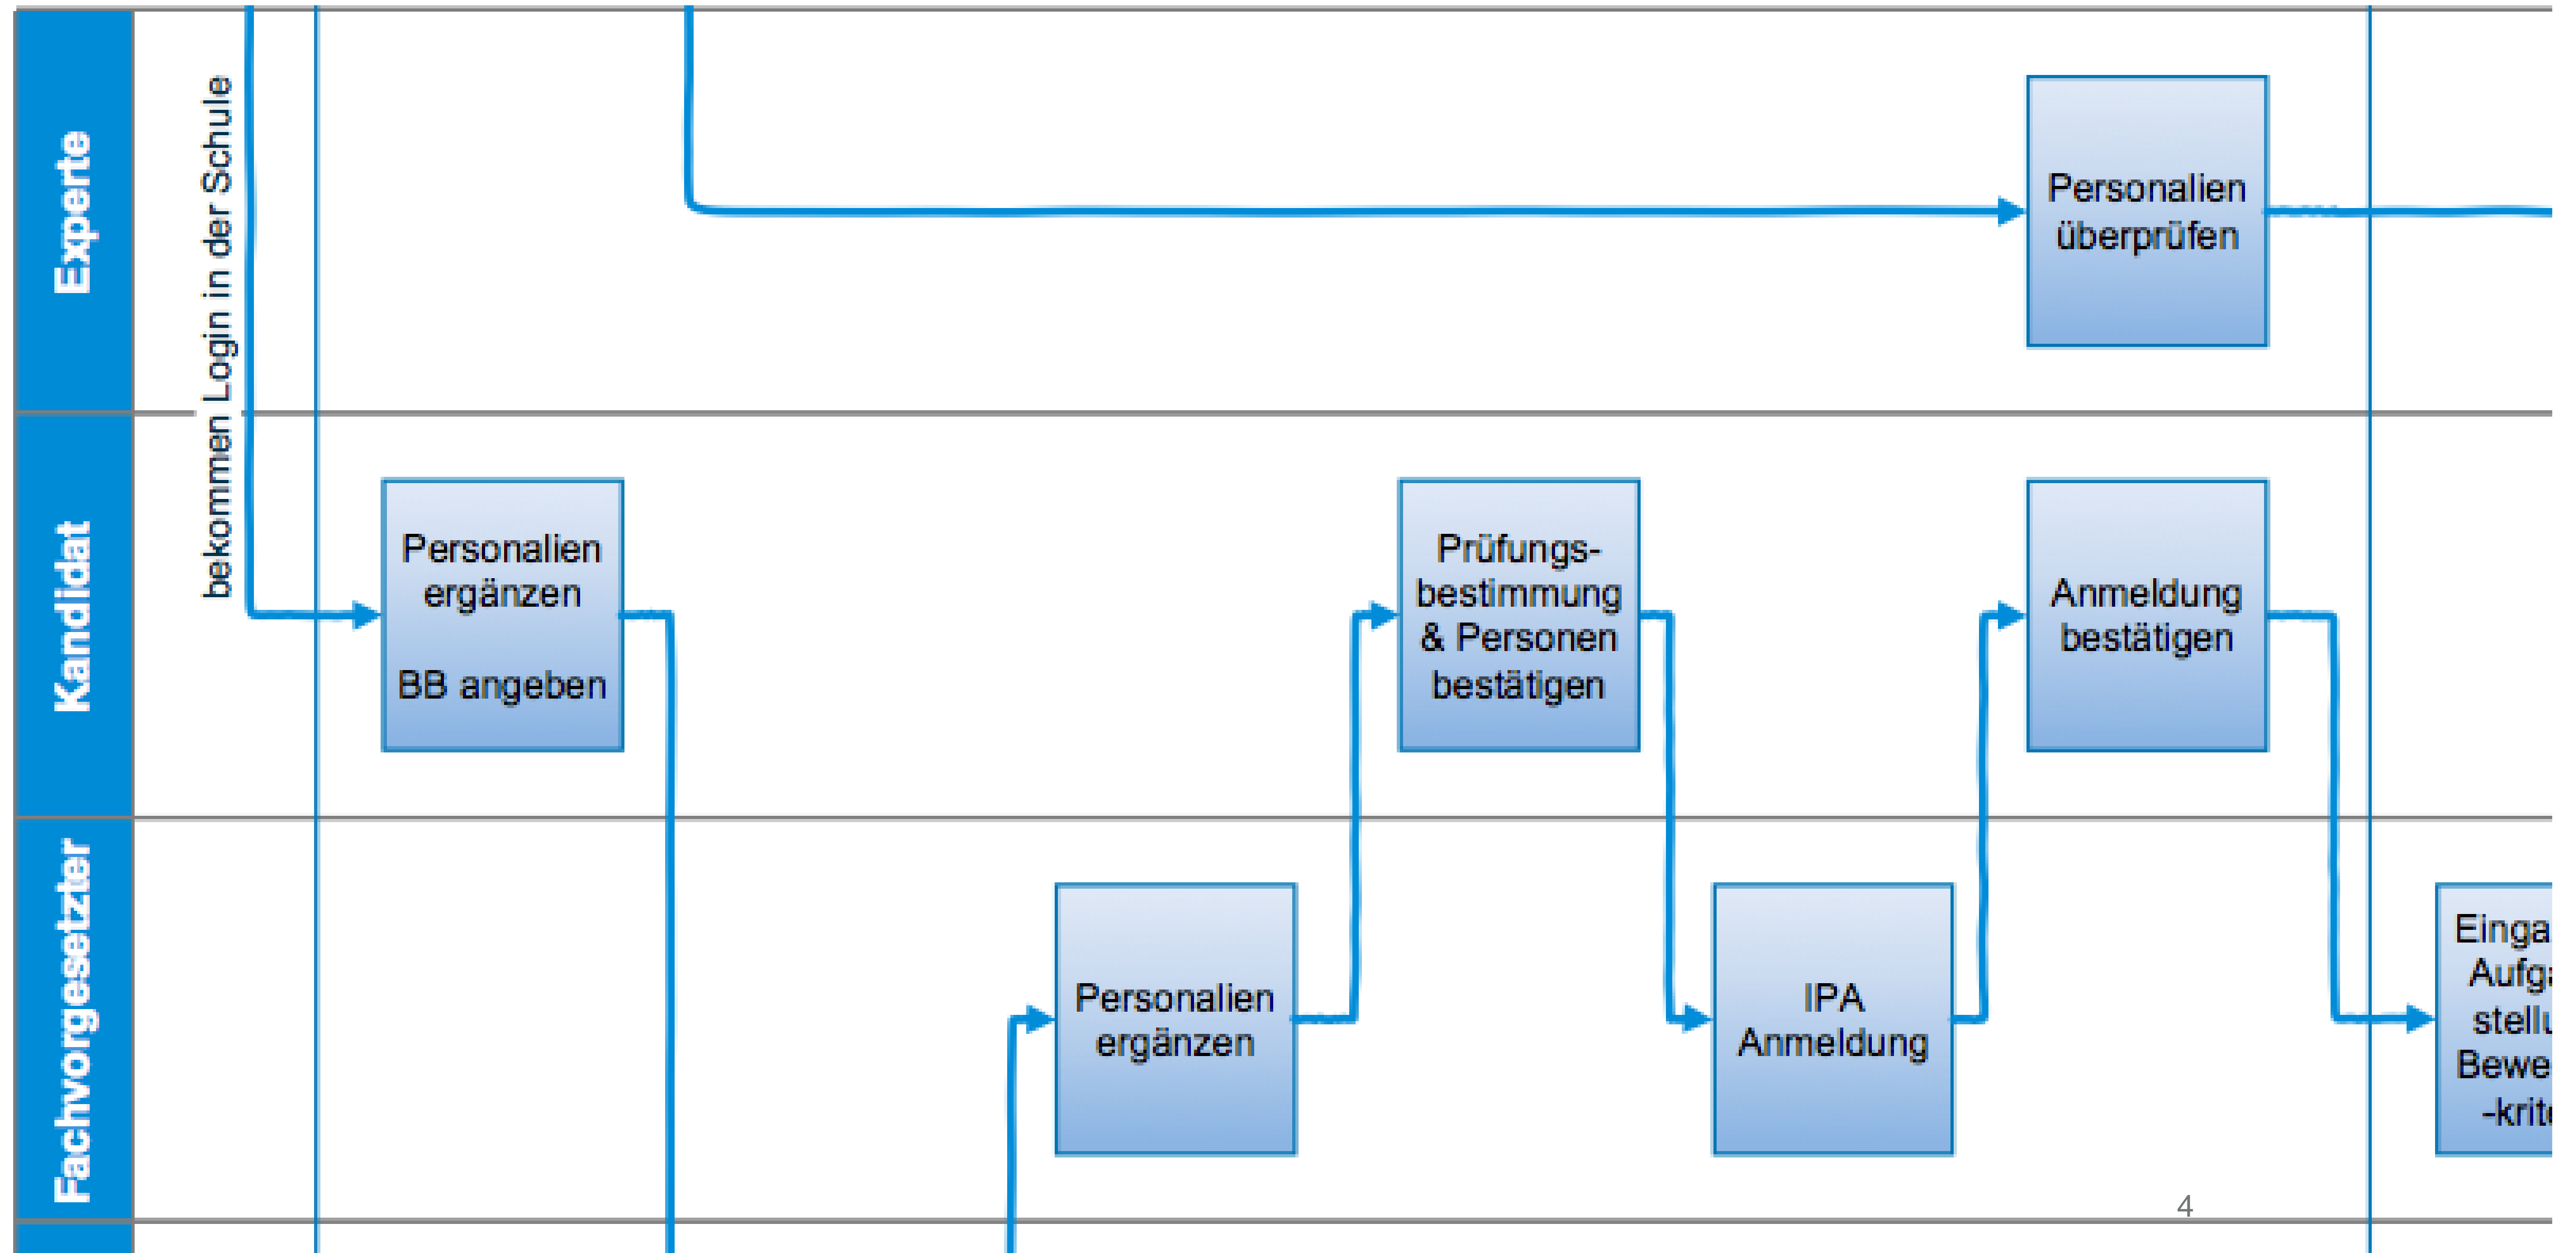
Experte

bekommen Login in der Schule

Personalien überprüfen

Kandidat

Personalien ergänzen

BB angeben

Prüfungs-bestimmung & Personen bestätigen

Anmeldung bestätigen

Fachvorgesetzter

Personalien ergänzen

IPA Anmeldung

Einga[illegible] Aufga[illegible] stellu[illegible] Bewe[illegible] -krit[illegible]

4